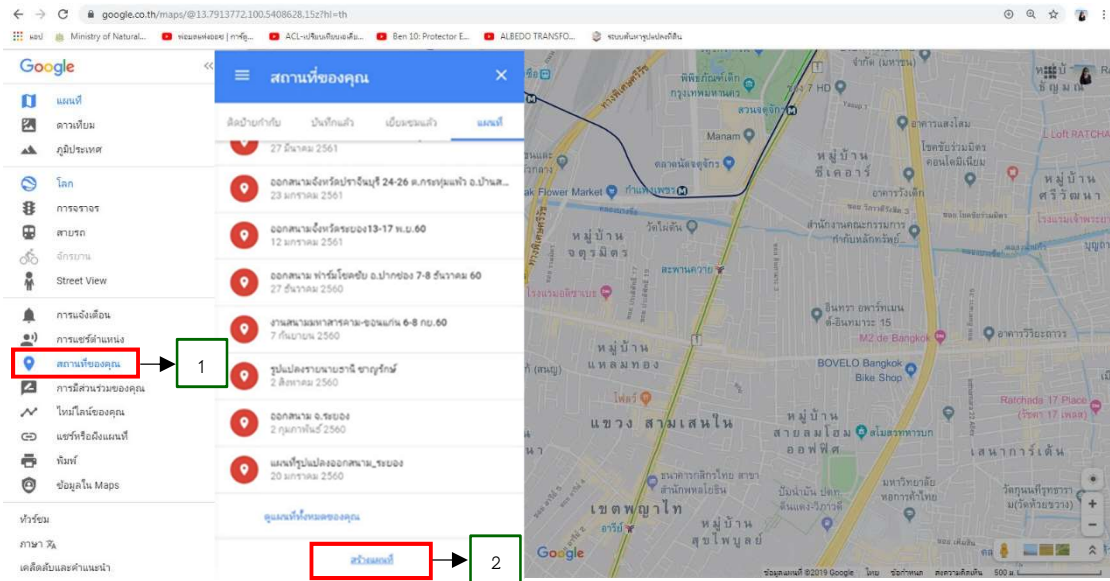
google.co.th/maps/@13.7913772,100.5408628,15z?hl=th

แอป Ministry of Natural... ACL-เปลี่ยนที่ยนต์... Ben 10: Protector E... ALBEDO TRANSFO...

Google

แผนที่
ดาวเทียม
ภูมิประเทศ
โลก
การจราจร
สายรถ
จักรยาน
Street View
การแจ้งเตือน
การแชร์ตำแหน่ง
สถานที่ของคุณ
การมีส่วนร่วมของคุณ
ไทม์ไลน์ของคุณ
แชร์หรือฝังแผนที่
พิมพ์
ข้อมูลใน Maps
ทัวร์ชม
ภาษา
เคล็ดลับและคำแนะนำ

สถานที่ของคุณ

ติดป้ายกำกับ บันทึกแล้ว เยี่ยมชมแล้ว แผนที่

27 มีนาคม 2561

ออกสนามจังหวัดปราจีนบุรี 24-26 ต.กระทุ่มแพ้ว อ.บ้านส...
23 มกราคม 2561

ออกสนามจังหวัดระยอง13-17 พ.ย.60
12 มกราคม 2561

ออกสนาม ฟาร์มโชคชัย อ.ปากช่อง 7-8 ธันวาคม 60
27 ธันวาคม 2560

งานสนามมหาสารคาม-ขอนแก่น 6-8 กย.60
7 กันยายน 2560

รูปแปลงรายนายธานี ชาญรักษ์
2 สิงหาคม 2560

ออกสนาม อ.ระยอง
2 กุมภาพันธ์ 2560

แผนที่รูปแปลงออกสนาม_ระยอง
20 มกราคม 2560

ดูแผนที่ทั้งหมดของคุณ

สร้างแผนที่

1

2

หมู่บ้าน ชีเคอรี่
หมู่บ้าน จตุรมิตร
หมู่บ้าน แหลมทอง
แขวง สามเสนใน
หมู่บ้าน สายลมโฮม
เขตพญาไท
หมู่บ้าน สุขไพบูลย์
ตลาดนัดจตุจักร
Flower Market
สะพานควาย
M2 de Bangkok
BOVELO Bangkok Bike Shop
Manam
อาคารวิริยะถาวร
Ratchada 17 Place
เสนาการ์เด้น
ซ.ราม
L Loft RATCHA
7 HD
Google
ข้อมูลแผนที่ ©2019 Google ไทย ข้อกำหนด ส่งความคิดเห็น 500 ม.